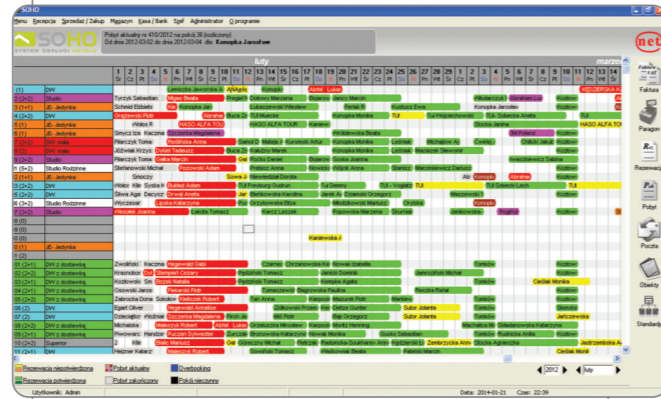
SOHO

Menu Recepcja Sprzedaż / Zakup Magazyn Kasa / Bank Szef Administrator O programie

Pobyt aktualny nr 410/2012 na pokój 36 (rozliczony)
Od dnia 2012-03-02 do dnia 2012-03-04 dla: Konopka Jarosław

luty

marzec

Faktura

Paragon

Rezerwacja

Pobyt

Poczta

Obiekty

Standardy

(1) DW
(2) JE-Jedynka
3 (2+2) Studio
4 (2+2) DW
5 (1) JE-Jedynka
6 (1) JE-Jedynka
7 (2+2) DW mała
8 (2+2) DW mała
9 (2+2) Studio
1 (5+2) Studio Rodzinne
1 (1) JE-Jedynka
2 (2+2) DW mała
4 (2+2) DW mała
5 (3+2) Studio Rodzinne
6 (1) JE-Jedynka

Tyczyk Sebastian
Scheid Elżbieta
Drągowski Piotr
Smycz Ica
Pilarczyk Tomasz
Jóźwiak Krzysztof
Pilarczyk Tomasz
Stefanowski Michał
Wolski Kilian
Pilarczyk Tomasz
Wiczasar
Wodzik Joanna

Konopka Jarosław
Rodzinska Anna
Szczepka Małgorzata
Gałka Marcin
Pożowski Adam
Bułkiel Adam
Lipska Katarzyna
Wodzik Joanna
Zawadzka Joanna
Konopka Jarosław
Zwoliński Andrzej
Pietraszko Piotr

HASO ALFA TOUR
TUI
Kantor Grzegorz
Konopka Monika
Rydlewska Beata
Kowalewski Anna
Kamilewska Anna
Klanowicz Michał
Stanisz
Nowak
Ciesiak Monika
Tomala
Kozłowski

Rozliczenie pobytu
Rezerwacja potwierdzona
Pobyt aktualny
Pobyt zakończony
Overbooking
Pobyt nieczynny

2012
luty

Użytkownik: Admin
Data: 2014-01-21
Czas: 22:39